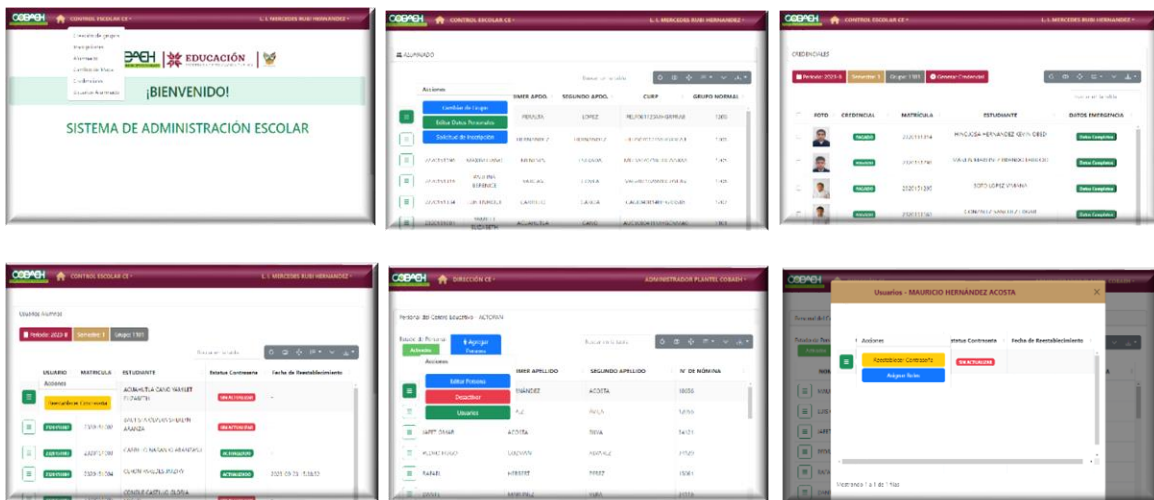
COBAEH CONTROL ESCOLAR CE L. I. MERCEDES RUBI HERNANDEZ

Creación de grupos
Inscripciones
Alumnos
Certificación
Credenciales
Usuarios Alumnos

COBAEH | EDUCACIÓN

¡BIENVENIDO!

SISTEMA DE ADMINISTRACIÓN ESCOLAR

COBAEH CONTROL ESCOLAR CE L. I. MERCEDES RUBI HERNANDEZ

ALUMNADO

Acciones
Cambiar de Grupo
Editar Datos Personales
Solicitud de Inscripción

| | PRIMER APELLIDO | SEGUNDO APELLIDO | CURP | GRUPO NORMAL |
|---|---|---|---|---|
| | PERALTA | LOPEZ | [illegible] | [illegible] |
| | HERNANDEZ | HERNANDEZ | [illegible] | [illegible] |
| | MENESES | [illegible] | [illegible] | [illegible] |
| | VARGAS | COSTA | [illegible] | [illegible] |
| | CAMACHO | GARCIA | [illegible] | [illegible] |
| | ACEVEDO | CANO | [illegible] | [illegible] |

COBAEH CONTROL ESCOLAR CE L. I. MERCEDES RUBI HERNANDEZ

CREDENCIALES

Periodo: 2023-B | Semestre: 1 | Grupo: 1501 | Generar Credencial

| | FOTO | CREDENCIAL | MATRICULA | ESTUDIANTE | DATOS EMERGENCIA |
|---|---|---|---|---|---|
| | | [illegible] | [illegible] | HINOJOSA HERNANDEZ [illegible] | Datos Completos |
| | | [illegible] | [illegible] | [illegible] | Datos Completos |
| | | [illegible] | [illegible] | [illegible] | Datos Completos |
| | | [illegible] | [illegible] | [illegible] | Datos Completos |

COBAEH CONTROL ESCOLAR CE L. I. MERCEDES RUBI HERNANDEZ

Usuarios Alumnos

Periodo: 2023-B | Semestre: 1 | Grupo: 1501

| USUARIO | MATRICULA | ESTUDIANTE | Estatus Contraseña | Fecha de Restablecimiento |
|---|---|---|---|---|
| Acciones | | ACAHUITLA CANO YAMILET ELIZABETH | SIN ACTUALIZAR | |
| Restablecer Contraseña | | | | |
| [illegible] | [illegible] | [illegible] | SIN ACTUALIZAR | |
| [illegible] | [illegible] | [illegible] | ACTUALIZADO | |
| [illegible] | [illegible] | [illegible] | ACTUALIZADO | 2023-09-25 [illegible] |
| | | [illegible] | | |

COBAEH DIRECCIÓN CE ADMINISTRADOR PLANTEL COBAEH

Personal del Centro Educativo - ACTOPAN

Estatus de Personas: Activados | Agregar Persona

Acciones
Editar Persona
Desactivar
Usuarios

| | PRIMER APELLIDO | SEGUNDO APELLIDO | N° DE NÓMINA |
|---|---|---|---|
| | HERNÁNDEZ | ACOSTA | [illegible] |
| | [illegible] | ÁVILA | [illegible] |
| JAFET OMAR | ACOSTA | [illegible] | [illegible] |
| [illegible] | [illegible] | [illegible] | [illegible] |
| RAFAEL | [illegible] | PEREZ | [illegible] |

Usuarios - MAURICIO HERNÁNDEZ ACOSTA

Acciones | Estatus Contraseña | Fecha de Restablecimiento
Restablecer Contraseña | SIN ACTUALIZAR
Asignar Roles

Mostrando 1 a 1 de 1 filas